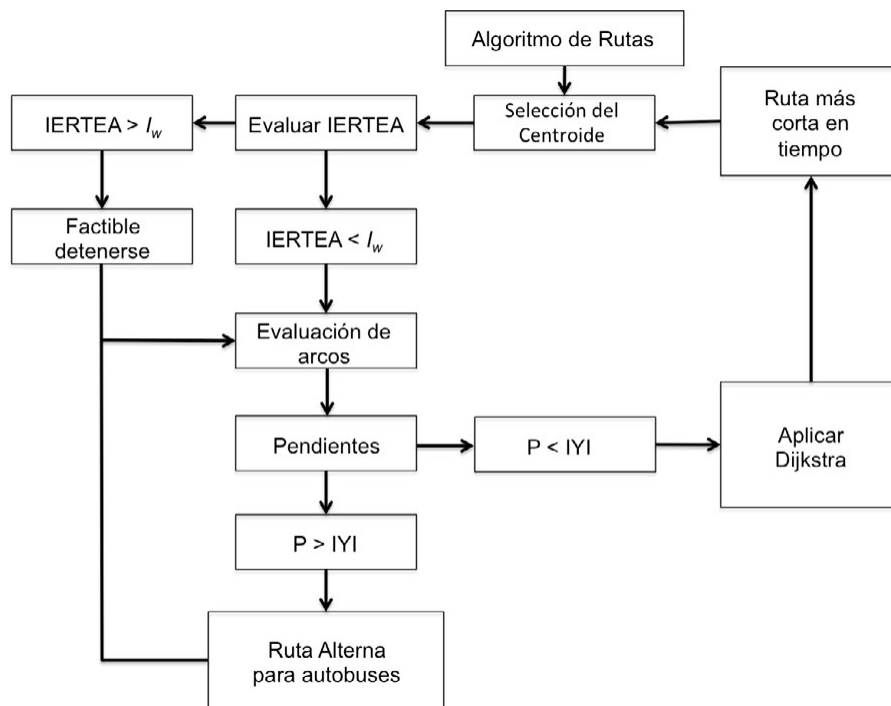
Algoritmo de Rutas

IERTEA > $I_w$

Evaluar IERTEA

Selección del Centroide

Ruta más corta en tiempo

Factible detenerse

IERTEA < $I_w$

Evaluación de arcos

Pendientes

P < IYI

Aplicar Dijkstra

P > IYI

Ruta Alterna para autobuses